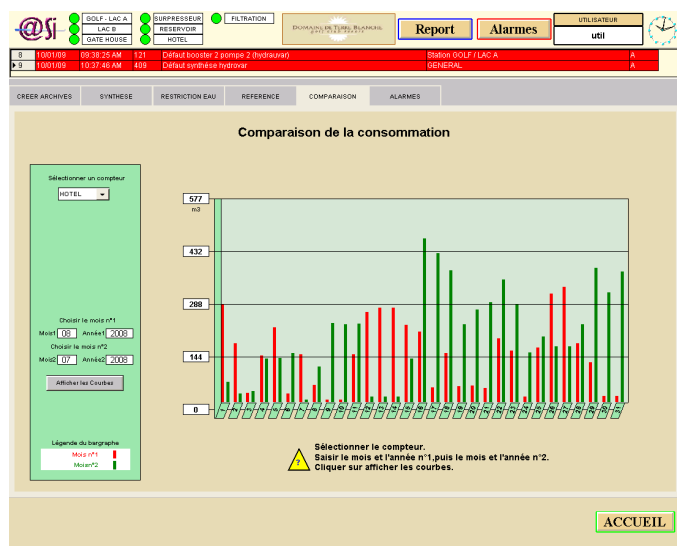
@SI

GOLF - LAC A
LAC B
GATE HOUSE

SURPRESSEUR
RESERVOIR
HOTEL

FILTRATION

DOMAINE DE TUREL BLANCHE

Report

Alarmes

UTILISATEUR
util

| 8 | 10/01/09 | 09:38:25 AM | 121 | Défaut booster 2 pompe 2 (hydrauvar) | Station GOLF / LAC A | A |
|---|---|---|---|---|---|---|
| 9 | 10/01/09 | 10:37:46 AM | 409 | Défaut synthèse hydrovar | GENERAL | A |

CREER ARCHIVES | SYNTHESE | RESTRICTION EAU | REFERENCE | COMPARAISON | ALARMES

Comparaison de la consommation

Sélectionner un compteur
HOTEL

Choisir le mois n°1
Mois1 06 Année1 2008

Choisir le mois n°2
Mois2 07 Année2 2008

Afficher les Courbes

Légende du bargraphe
Mois n°1
Mois n°2

577
m3
432
288
144
0

1 2 3 4 5 6 7 8 9 10 11 12 13 14 15 16 17 18 19 20 21 22 23 24 25 26 27 28 29 30 31

Sélectionner le compteur.
Saisir le mois et l'année n°1,puis le mois et l'année n°2.
Cliquer sur afficher les courbes.

ACCUEIL